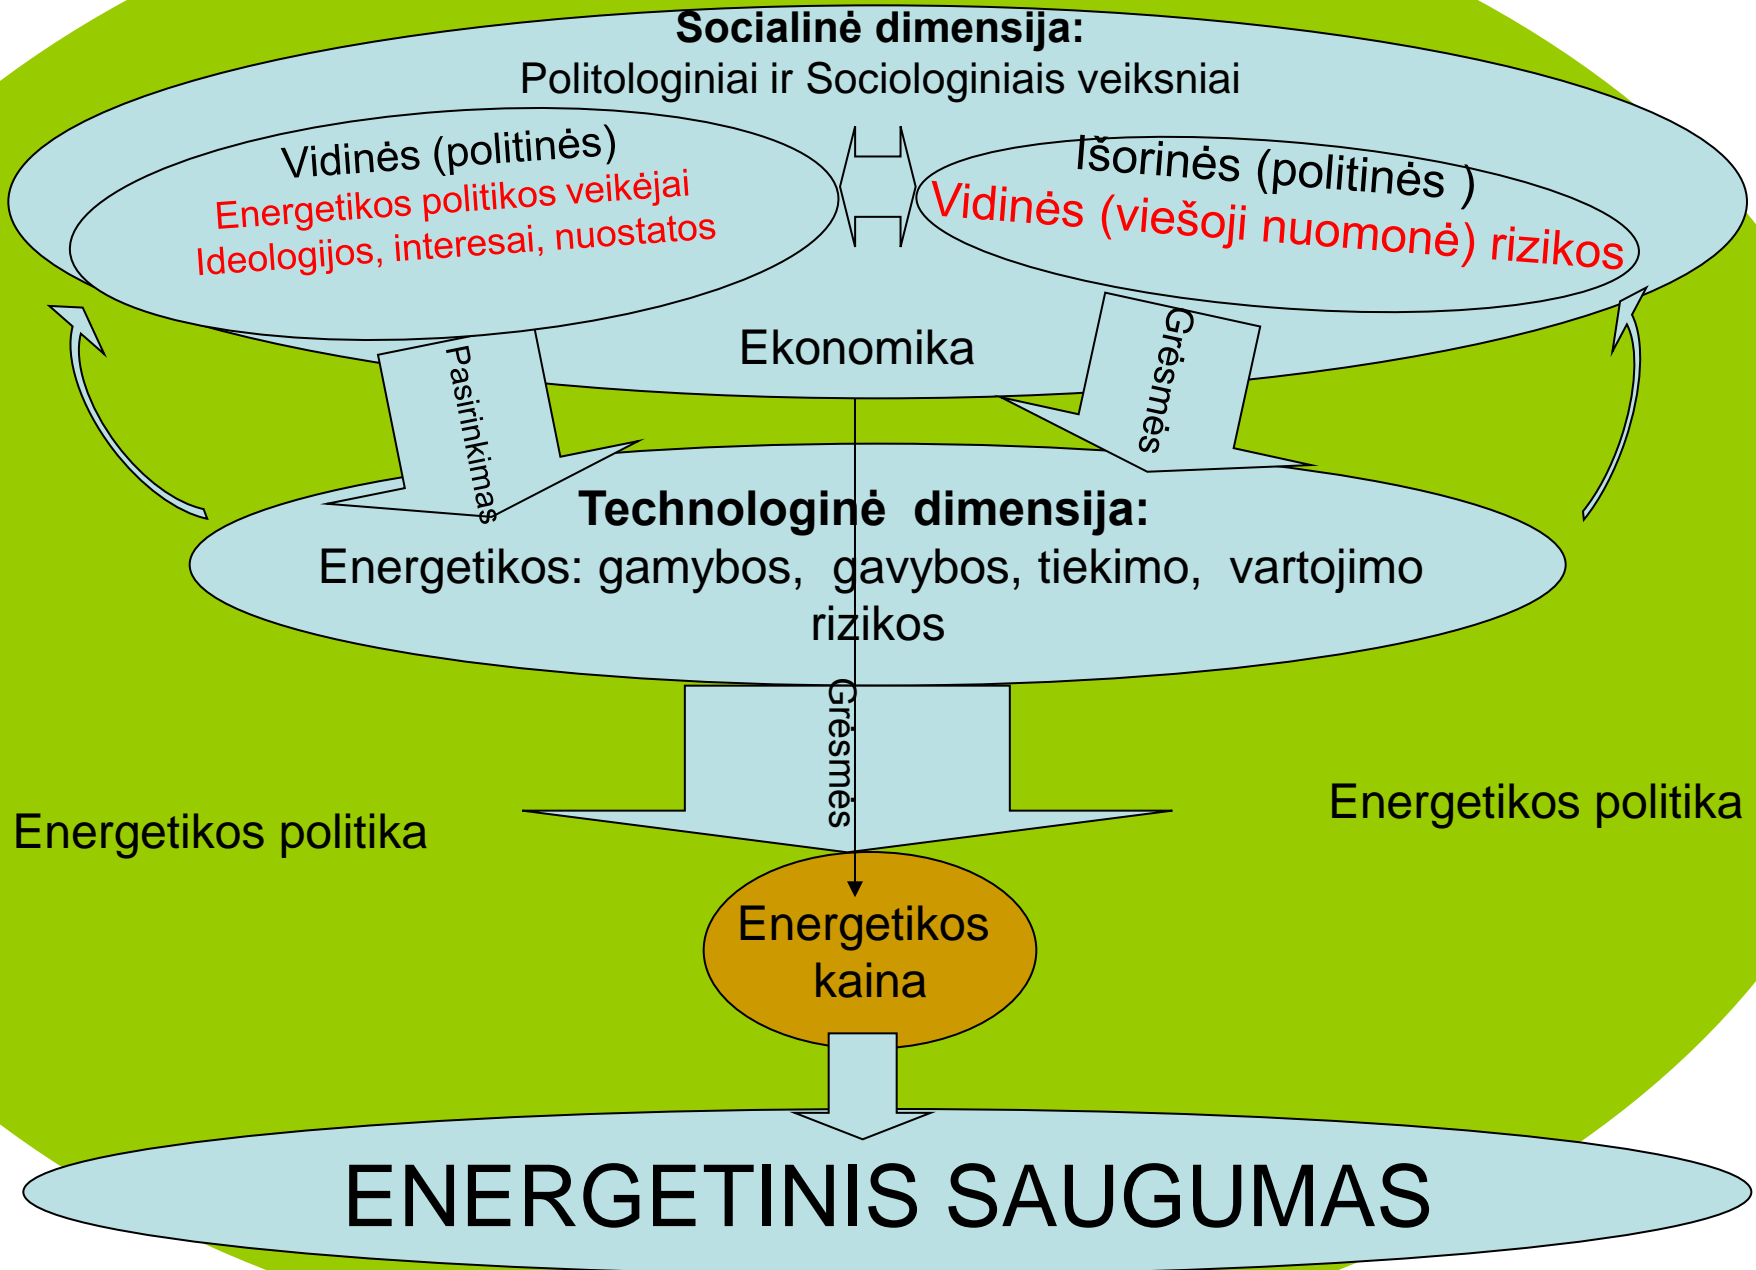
**Socialinė dimensija:**
Politologiniai ir Sociologiniais veiksniai

Vidinės (politinės)
Energetikos politikos veikėjai
Ideologijos, interesai, nuostatos

Išorinės (politinės )
Vidinės (viešoji nuomonė) rizikos

Ekonomika

Pasirinkimas

Grėsmės

**Technologinė dimensija:**
Energetikos: gamybos, gavybos, tiekimo, vartojimo rizikos

Grėsmės

Energetikos politika

Energetikos politika

Energetikos kaina

ENERGETINIS SAUGUMAS